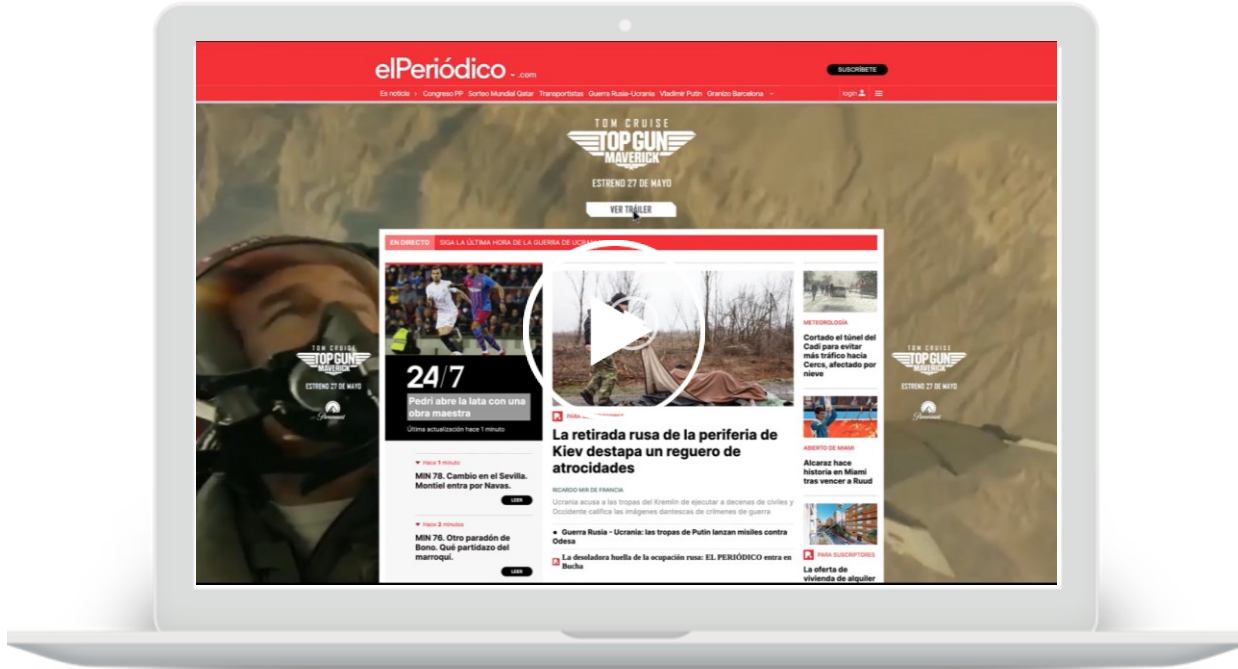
elPeriódico .com

SUSCRÍBETE

Es noticia › Congreso PP Sorteo Mundial Qatar Transportistas Guerra Rusia-Ucrania Vladimir Putin Granizo Barcelona

login

TOM CRUISE
TOP GUN
MAVERICK
ESTRENO 27 DE MAYO
VER TRÁILER

EN DIRECTO SIGA LA ÚLTIMA HORA DE LA GUERRA DE UCRA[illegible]

24/7
Pedri abre la lata con una obra maestra
Última actualización hace 1 minuto

Hace 1 minuto
MIN 78. Cambio en el Sevilla. Montiel entra por Navas.
LEER

Hace 2 minutos
MIN 76. Otro paradón de Bono. Qué partidazo del marroquí.
LEER

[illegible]

La retirada rusa de la periferia de Kiev destapa un reguero de atrocidades

RICARDO MIR DE FRANCIA
Ucrania acusa a las tropas del Kremlin de ejecutar a decenas de civiles y Occidente califica las imágenes dantescas de crímenes de guerra

Guerra Rusia - Ucrania: las tropas de Putin lanzan misiles contra Odesa

La desoladora huella de la ocupación rusa: EL PERIÓDICO entra en Bucha

METEOROLOGÍA
Cortado el túnel del Cadí para evitar más tráfico hacia Cercs, afectado por nieve

ABIERTO DE MIAMI
Alcaraz hace historia en Miami tras vencer a Ruud

PARA SUSCRIPTORES
La oferta de vivienda de alquiler

TOM CRUISE
TOP GUN
MAVERICK
ESTRENO 27 DE MAYO
Paramount

TOM CRUISE
TOP GUN
MAVERICK
ESTRENO 27 DE MAYO
Paramount